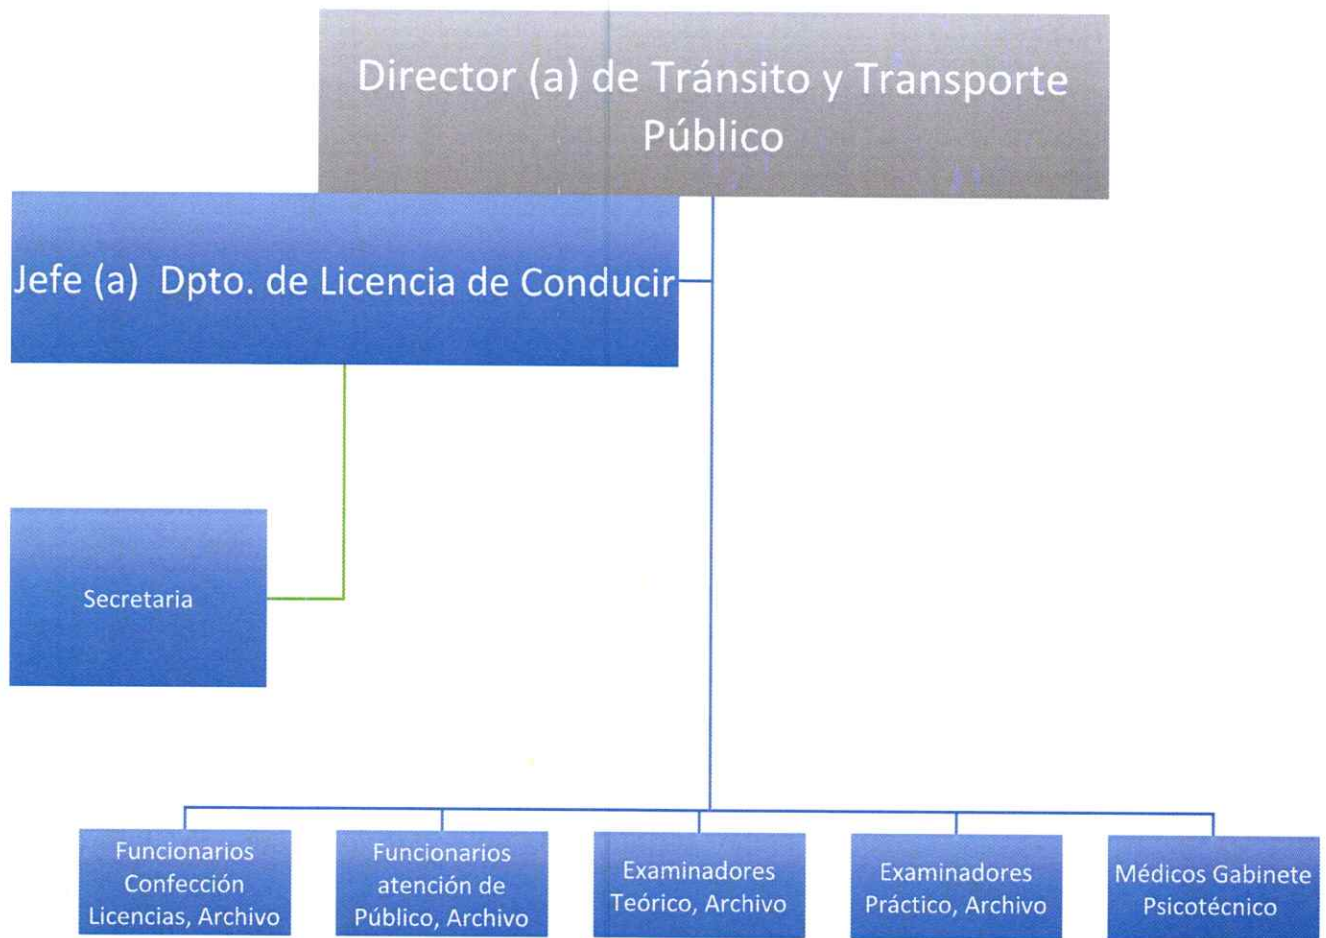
Director (a) de Tránsito y Transporte Público

Jefe (a) Dpto. de Licencia de Conducir

Secretaria

Funcionarios Confección Licencias, Archivo

Funcionarios atención de Público, Archivo

Examinadores Teórico, Archivo

Examinadores Práctico, Archivo

Médicos Gabinete Psicotécnico